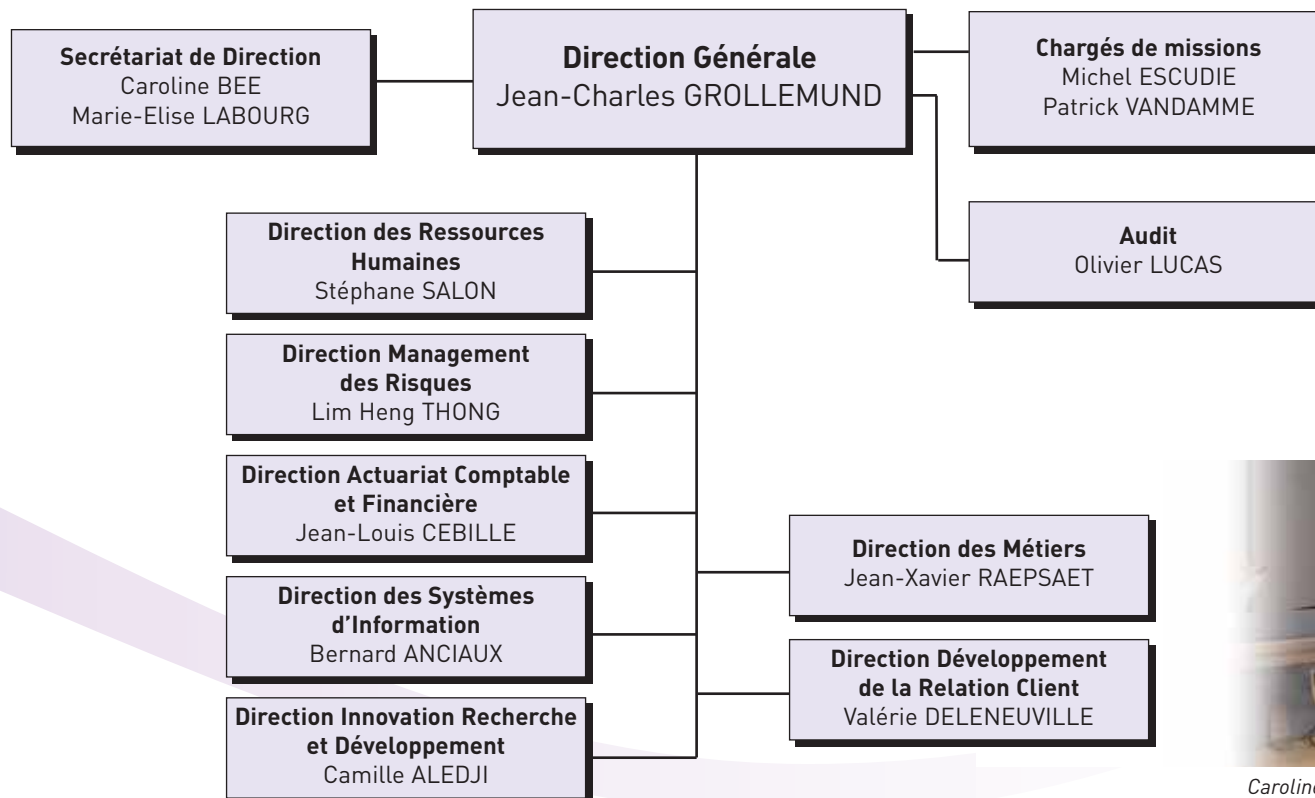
Secrétariat de Direction
Caroline BEE
Marie-Elise LABOURG

Direction Générale
Jean-Charles GROLLEMUND

Chargés de missions
Michel ESCUDIE
Patrick VANDAMME

Audit
Olivier LUCAS

Direction des Ressources Humaines
Stéphane SALON

Direction Management des Risques
Lim Heng THONG

Direction Actuariat Comptable et Financière
Jean-Louis CEBILLE

Direction des Systèmes d'Information
Bernard ANCIAUX

Direction Innovation Recherche et Développement
Camille ALEDJI

Direction des Métiers
Jean-Xavier RAEPSAET

Direction Développement de la Relation Client
Valérie DELENEUVILLE

Caroline